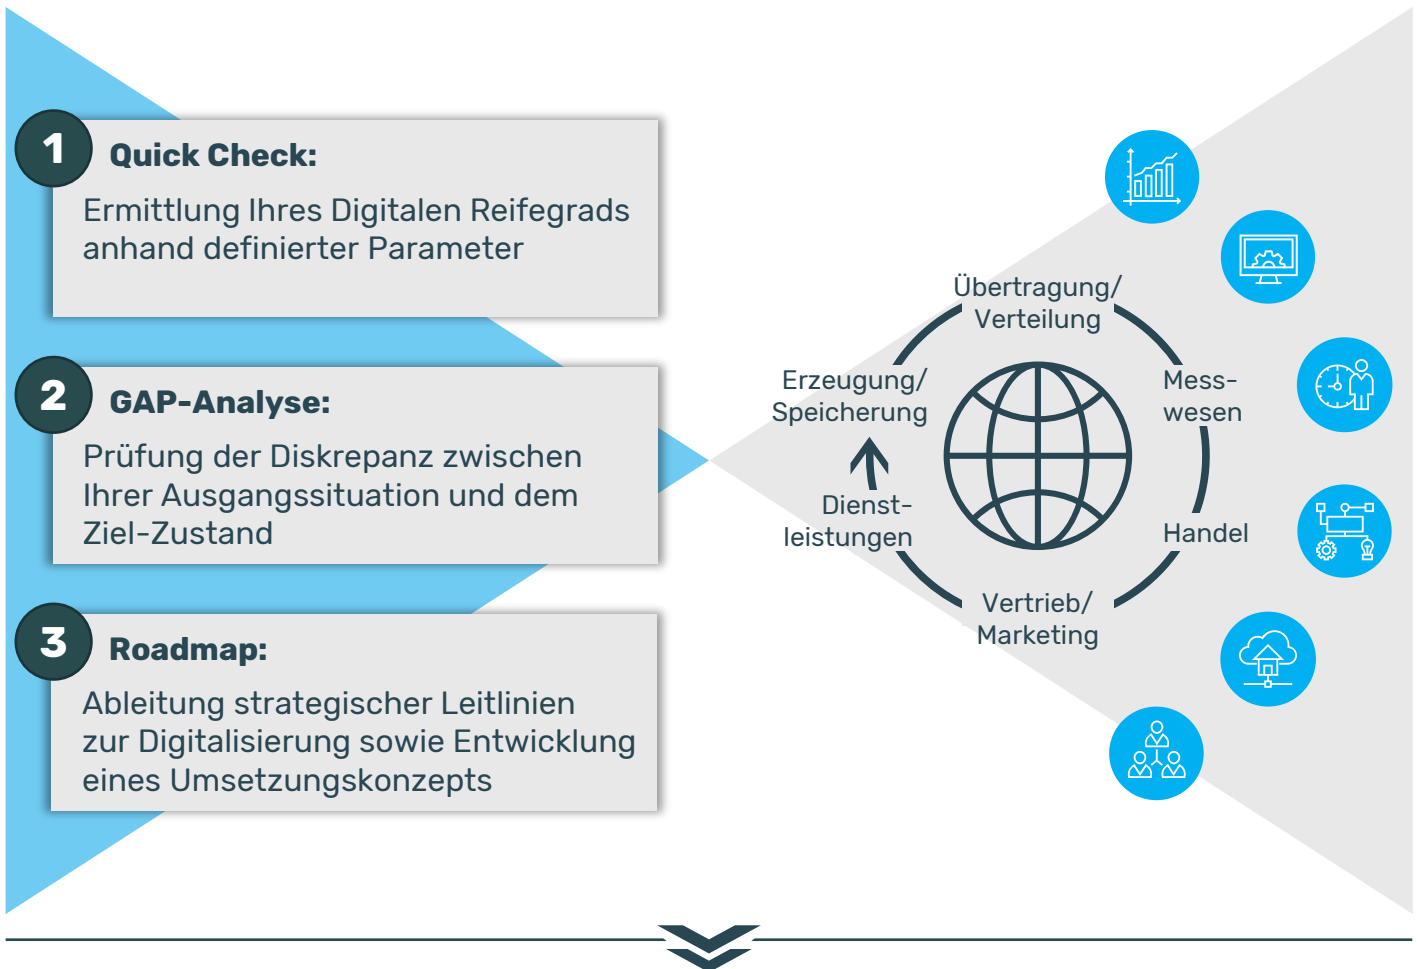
1 Quick Check:

Ermittlung Ihres Digitalen Reifegrads anhand definierter Parameter

2 GAP-Analyse:

Prüfung der Diskrepanz zwischen Ihrer Ausgangssituation und dem Ziel-Zustand

3 Roadmap:

Ableitung strategischer Leitlinien zur Digitalisierung sowie Entwicklung eines Umsetzungskonzepts

Übertragung/ Verteilung

Mess- wesen

Handel

Vertrieb/ Marketing

Dienst- leistungen

Erzeugung/ Speicherung